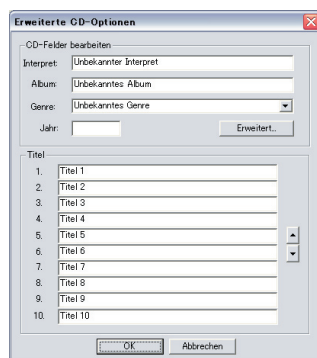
Erweiterte CD-Optionen

CD-Felder bearbeiten

Interpret: Unbekannter Interpret

Album: Unbekanntes Album

Genre: Unbekanntes Genre

Jahr:

Erweitert...

Titel

1. Titel 1
2. Titel 2
3. Titel 3
4. Titel 4
5. Titel 5
6. Titel 6
7. Titel 7
8. Titel 8
9. Titel 9
10. Titel 10

OK

Abbrechen